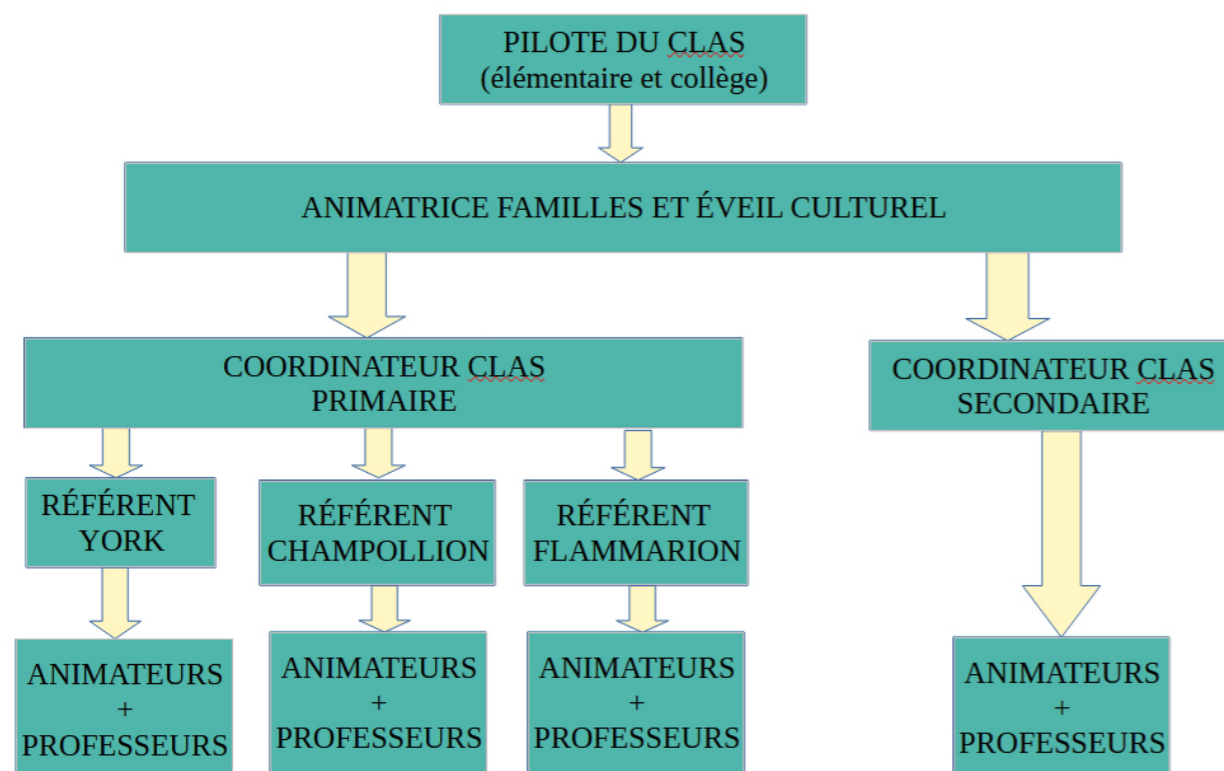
PILOTE DU CLAS
(élémentaire et collège)

ANIMATRICE FAMILLES ET ÉVEIL CULTUREL

COORDINATEUR CLAS PRIMAIRE

COORDINATEUR CLAS SECONDAIRE

RÉFÉRENT YORK

RÉFÉRENT CHAMPOLLION

RÉFÉRENT FLAMMARION

ANIMATEURS + PROFESSEURS

ANIMATEURS + PROFESSEURS

ANIMATEURS + PROFESSEURS

ANIMATEURS + PROFESSEURS